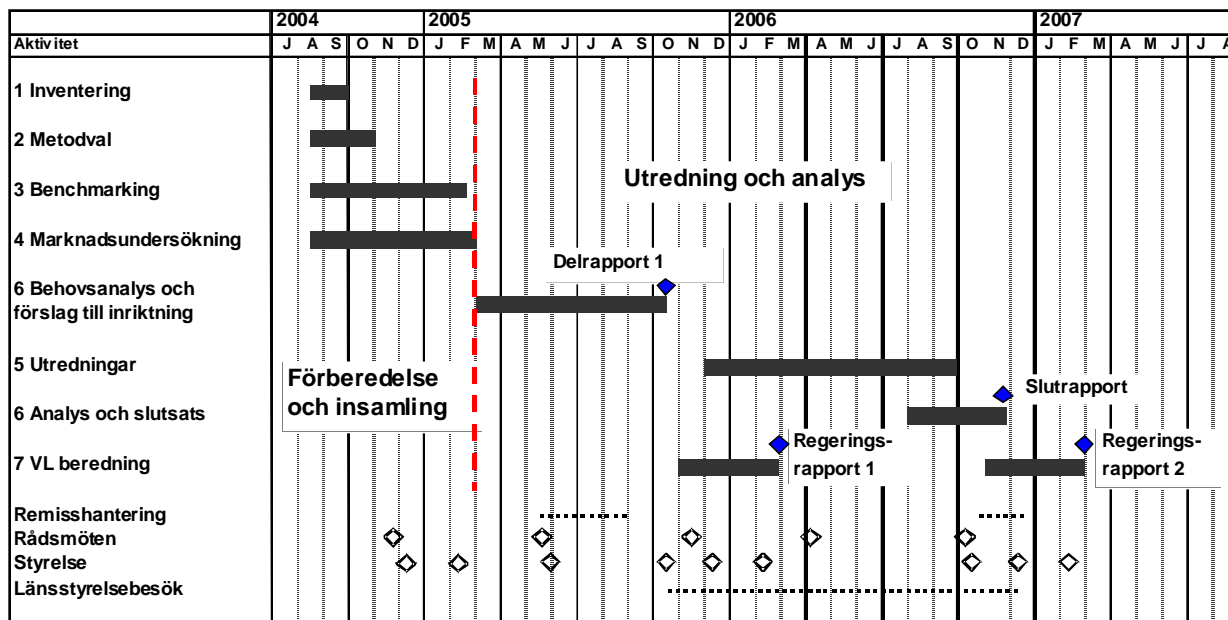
| | 2004 | | | | | | 2005 | | | | | | | | | | | | 2006 | | | | | | | | | | | | 2007 | | | | | | |
|---|---|---|---|---|---|---|---|---|---|---|---|---|---|---|---|---|---|---|---|---|---|---|---|---|---|---|---|---|---|---|---|---|---|---|---|---|---|
| Aktivitet | J | A | S | O | N | D | J | F | M | A | M | J | J | A | S | O | N | D | J | F | M | A | M | J | J | A | S | O | N | D | J | F | M | A | M | J | J | A |

1 Inventering

2 Metodval

3 Benchmarking

4 Marknadsundersökning

6 Behovsanalys och förslag till inriktning

5 Utredningar

6 Analys och slutsats

7 VL beredning

Remisshantering
Rådsmöten
Styrelse
Länsstyrelsebesök

Utredning och analys

Delrapport 1

Förberedelse och insamling

Slutrapport

Regeringsrapport 1

Regeringsrapport 2